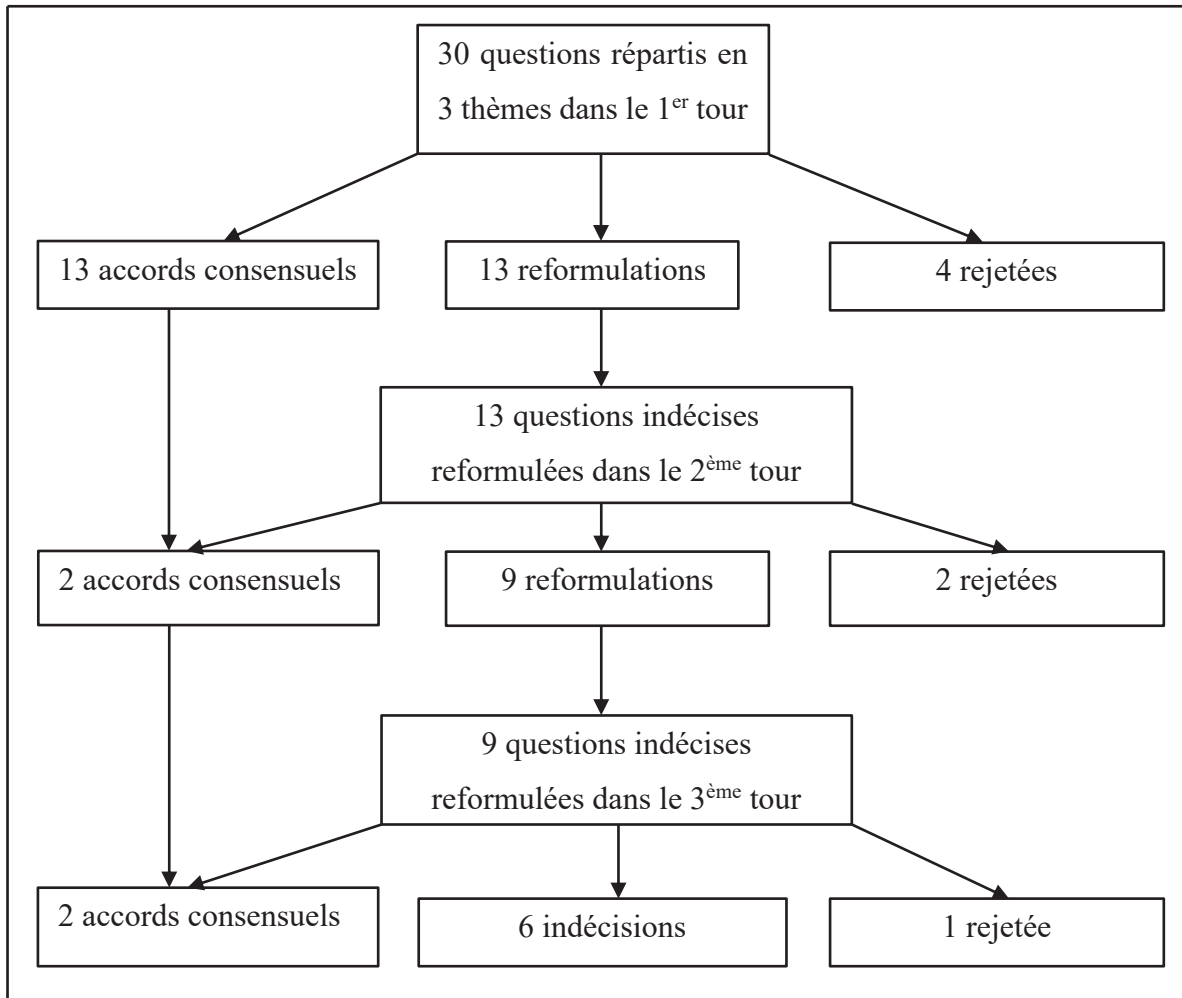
30 questions répartis en 3 thèmes dans le 1$^{er}$ tour

13 accords consensuels

13 reformulations

4 rejetées

13 questions indécises reformulées dans le 2$^{ème}$ tour

2 accords consensuels

9 reformulations

2 rejetées

9 questions indécises reformulées dans le 3$^{ème}$ tour

2 accords consensuels

6 indécisions

1 rejetée